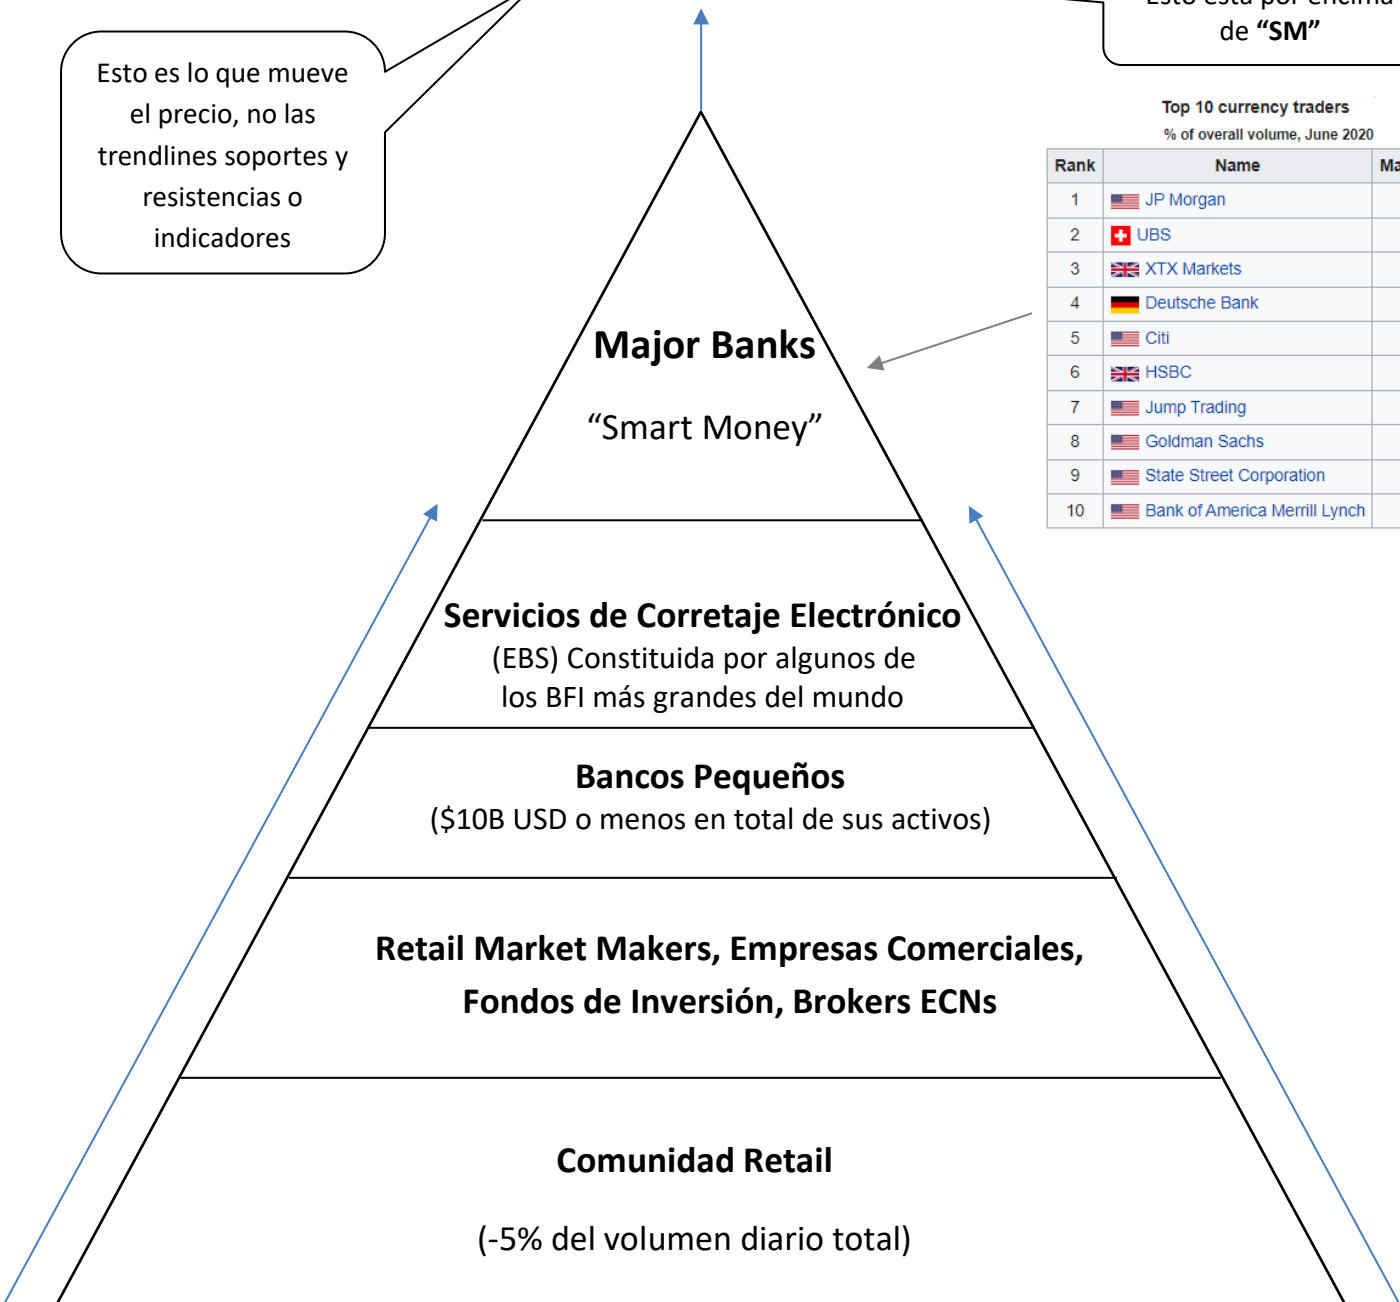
de **"SM"**

Esto es lo que mueve el precio, no las trendlines soportes y resistencias o indicadores

Top 10 currency traders
% of overall volume, June 2020

| Rank | Name | Ma |
|---|---|---|
| 1 | JP Morgan | |
| 2 | UBS | |
| 3 | XTX Markets | |
| 4 | Deutsche Bank | |
| 5 | Citi | |
| 6 | HSBC | |
| 7 | Jump Trading | |
| 8 | Goldman Sachs | |
| 9 | State Street Corporation | |
| 10 | Bank of America Merrill Lynch | |

**Major Banks**

"Smart Money"

**Servicios de Corretaje Electrónico**
(EBS) Constituida por algunos de los BFI más grandes del mundo

**Bancos Pequeños**
($10B USD o menos en total de sus activos)

**Retail Market Makers, Empresas Comerciales, Fondos de Inversión, Brokers ECNs**

**Comunidad Retail**

(-5% del volumen diario total)